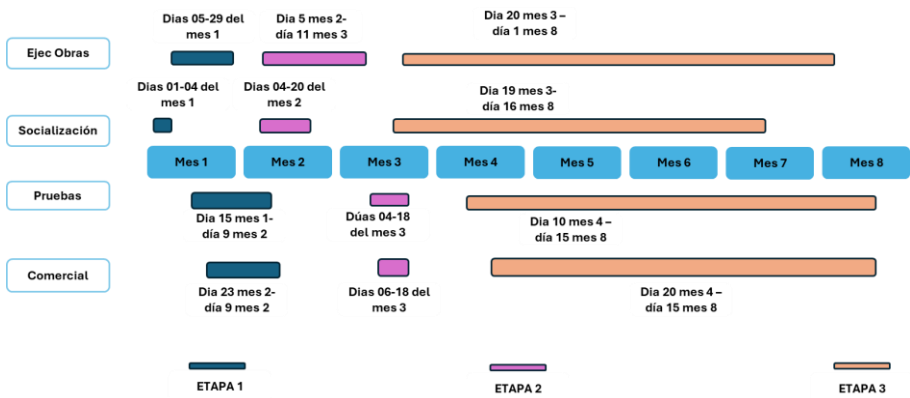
Ejec Obras

Dias 05-29 del mes 1

Dia 5 mes 2- día 11 mes 3

Dia 20 mes 3 – día 1 mes 8

Socialización

Dias 01-04 del mes 1

Dias 04-20 del mes 2

Dia 19 mes 3- día 16 mes 8

Mes 1 | Mes 2 | Mes 3 | Mes 4 | Mes 5 | Mes 6 | Mes 7 | Mes 8

Pruebas

Dia 15 mes 1- día 9 mes 2

Dúas 04-18 del mes 3

Dia 10 mes 4 – día 15 mes 8

Comercial

Dia 23 mes 2- día 9 mes 2

Dias 06-18 del mes 3

Dia 20 mes 4 – día 15 mes 8

ETAPA 1

ETAPA 2

ETAPA 3